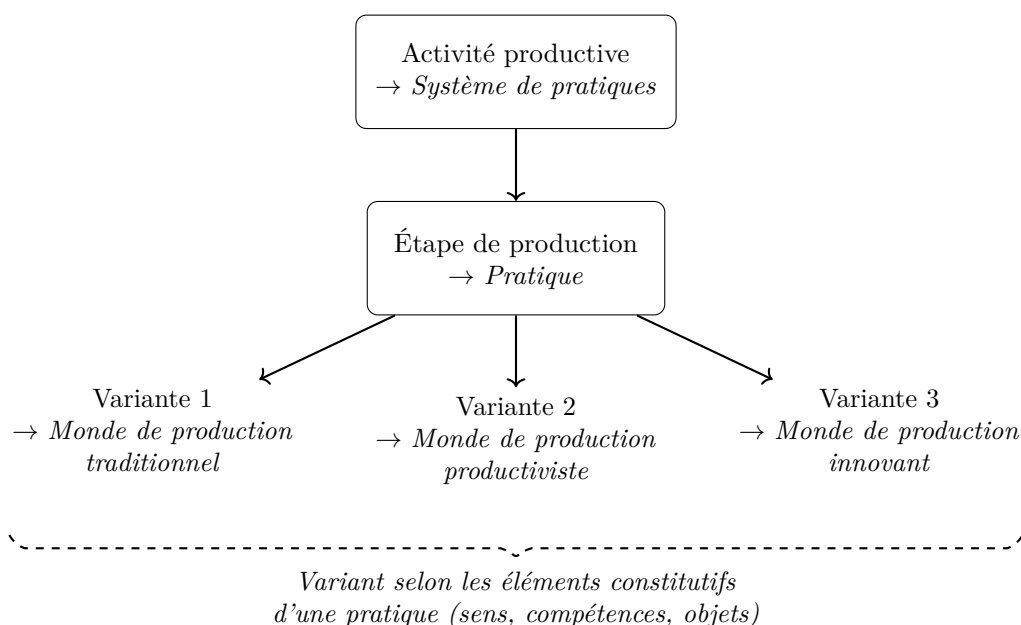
Activité productive
$\rightarrow$ *Système de pratiques*

Étape de production
$\rightarrow$ *Pratique*

Variante 1
$\rightarrow$ *Monde de production traditionnel*

Variante 2
$\rightarrow$ *Monde de production productiviste*

Variante 3
$\rightarrow$ *Monde de production innovant*

*Variant selon les éléments constitutifs d'une pratique (sens, compétences, objets)*